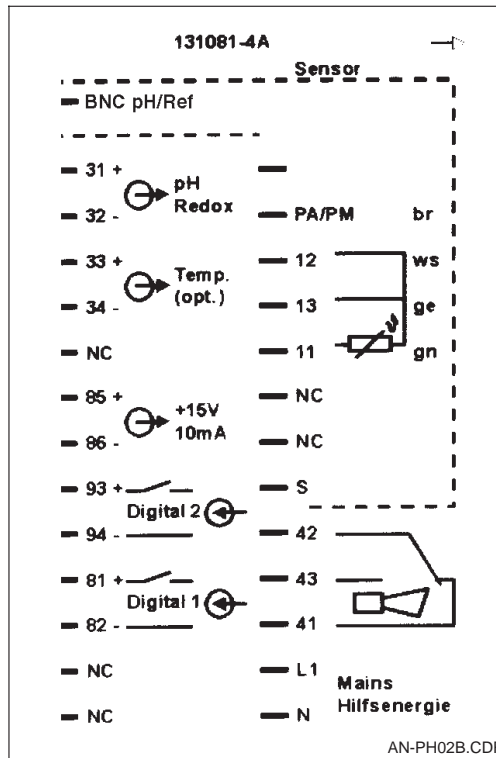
131081-4A

Sensor

BNC pH/Ref

31 +
pH
Redox
32 -

PA/PM
br

33 +
Temp.
(opt.)
34 -

12
ws
13
ge
11
gn

NC

85 +
+15V
10mA
86 -

NC
NC

93 +
Digital 2
94 -

S
42

81 +
Digital 1
82 -

43
41

NC
L1
Mains
Hilfsenergie
NC
N

AN-PH02B.CDR